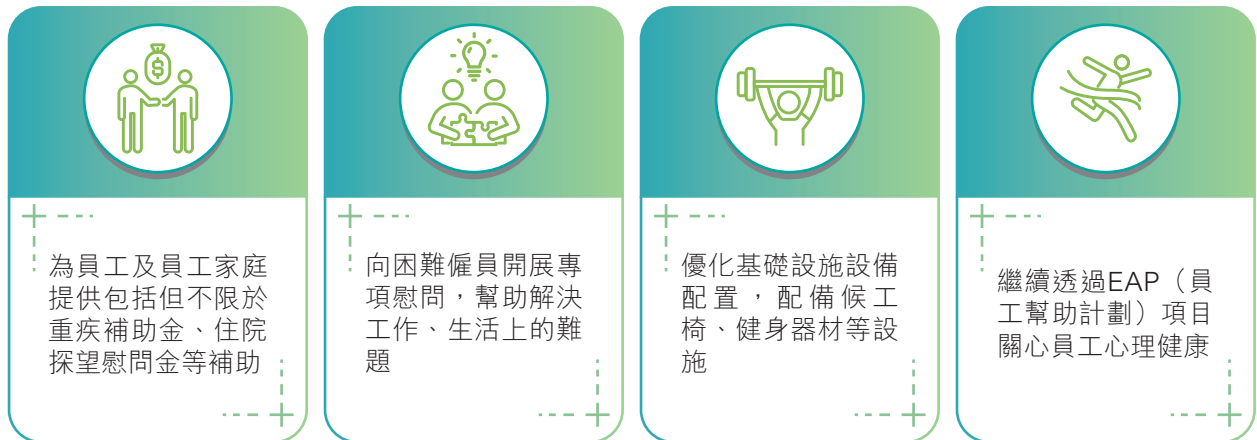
為員工及員工家庭提供包括但不限於重疾補助金、住院探望慰問金等補助

向困難僱員開展專項慰問，幫助解決工作、生活上的難題

優化基礎設施設備配置，配備候工椅、健身器材等設施

繼續透過EAP（員工幫助計劃）項目關心員工心理健康